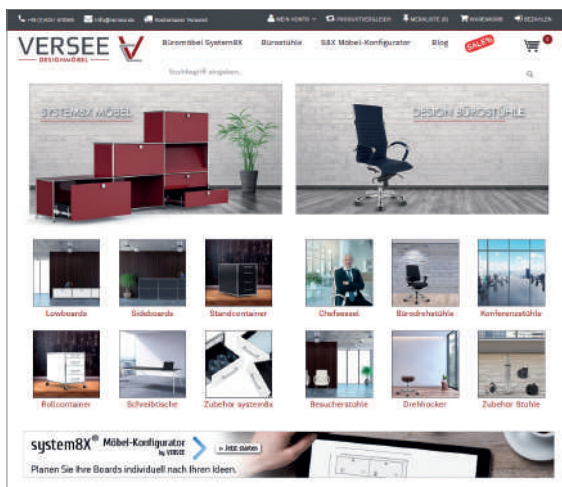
+49 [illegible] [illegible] info@versee.de Kostenloser Versand MEIN KONTO PRODUKTVERGLEICH MERKLISTE (0) WARENKORB BEZAHLEN

VERSEE DESIGNMÖBEL

Büromöbel System8X Bürostühle S8X Möbel-Konfigurator Blog SALE%

Suchbegriff eingeben...

SYSTEM8X MÖBEL

DESIGN BÜROSTÜHLE

Lowboards Sideboards Standcontainer Chefsessel Bürodrehstühle Konferenzstühle

Rollcontainer Schreibtische Zubehör system8x Besucherstühle Drehhocker Zubehör Stühle

system8X® Möbel-Konfigurator by VERSEE > Jetzt starten

Planen Sie Ihre Boards individuell nach Ihren Ideen.